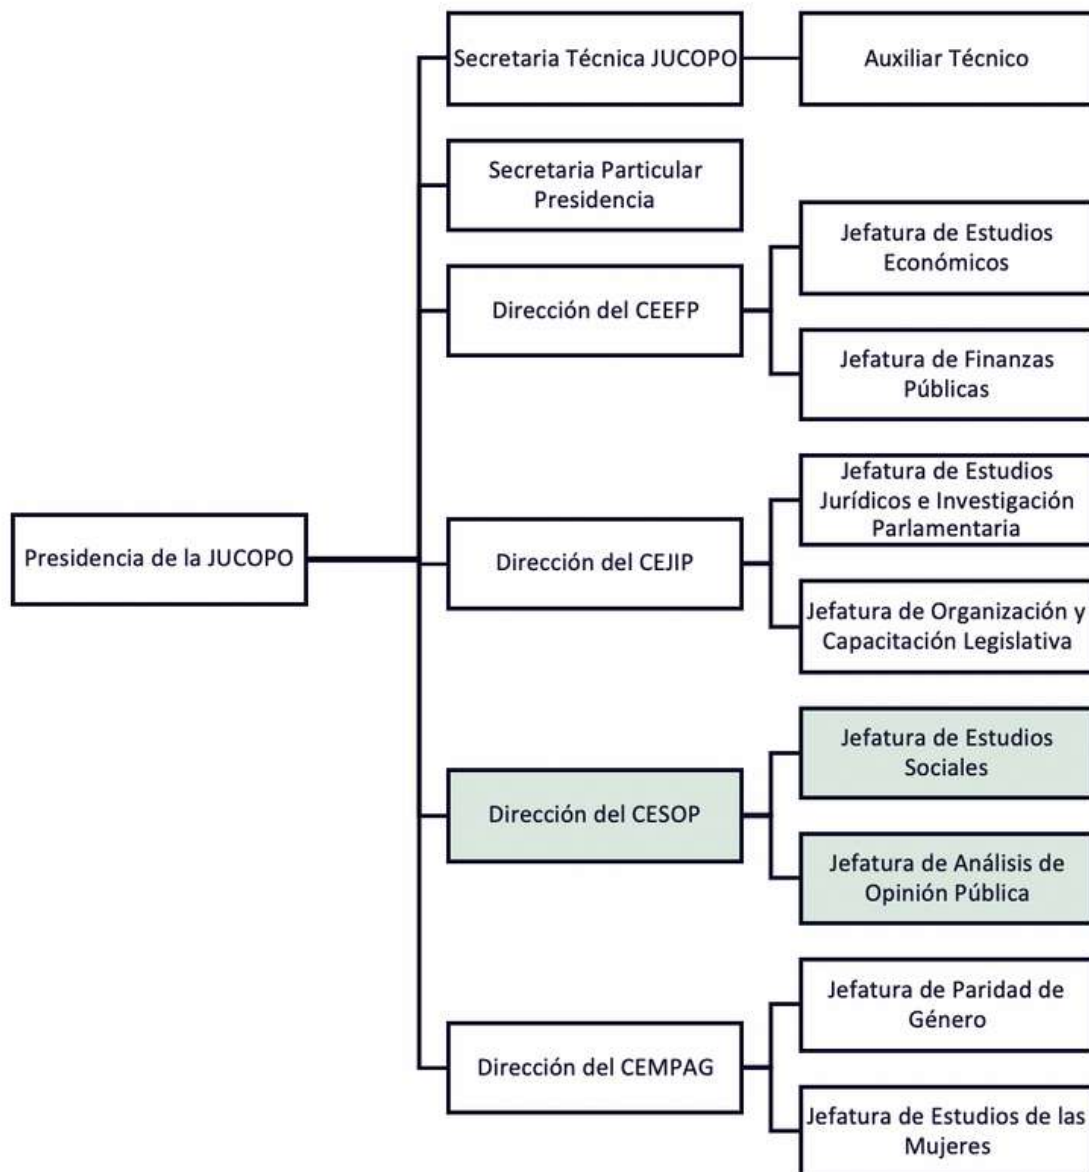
Presidencia de la JUCOPO

Secretaria Técnica JUCOPO

Auxiliar Técnico

Secretaria Particular Presidencia

Dirección del CEEFP

Jefatura de Estudios Económicos

Jefatura de Finanzas Públicas

Dirección del CEJIP

Jefatura de Estudios Jurídicos e Investigación Parlamentaria

Jefatura de Organización y Capacitación Legislativa

Dirección del CESOP

Jefatura de Estudios Sociales

Jefatura de Análisis de Opinión Pública

Dirección del CEMPAG

Jefatura de Paridad de Género

Jefatura de Estudios de las Mujeres